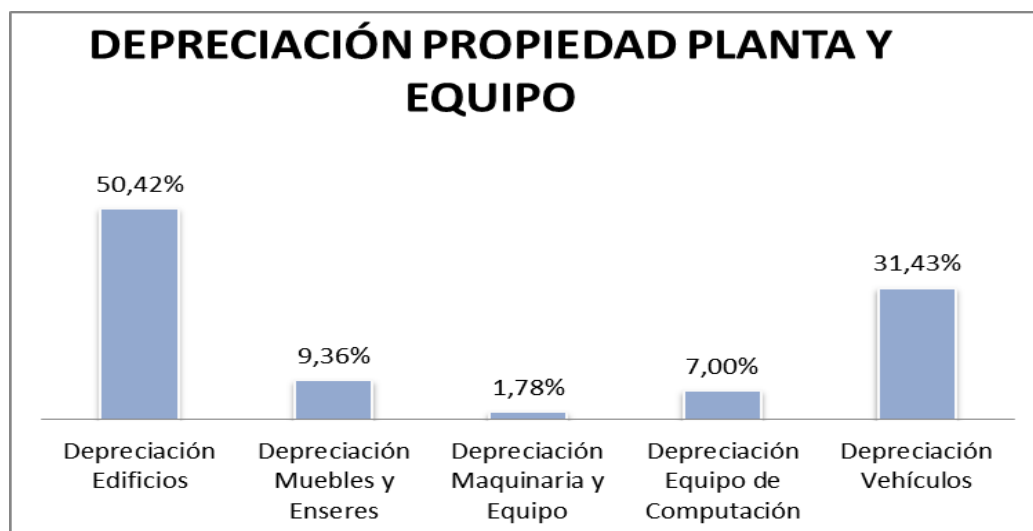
DEPRECIACIÓN PROPIEDAD PLANTA Y EQUIPO

50,42%
9,36%
1,78%
7,00%
31,43%

Depreciación Edificios
Depreciación Muebles y Enseres
Depreciación Maquinaria y Equipo
Depreciación Equipo de Computación
Depreciación Vehículos